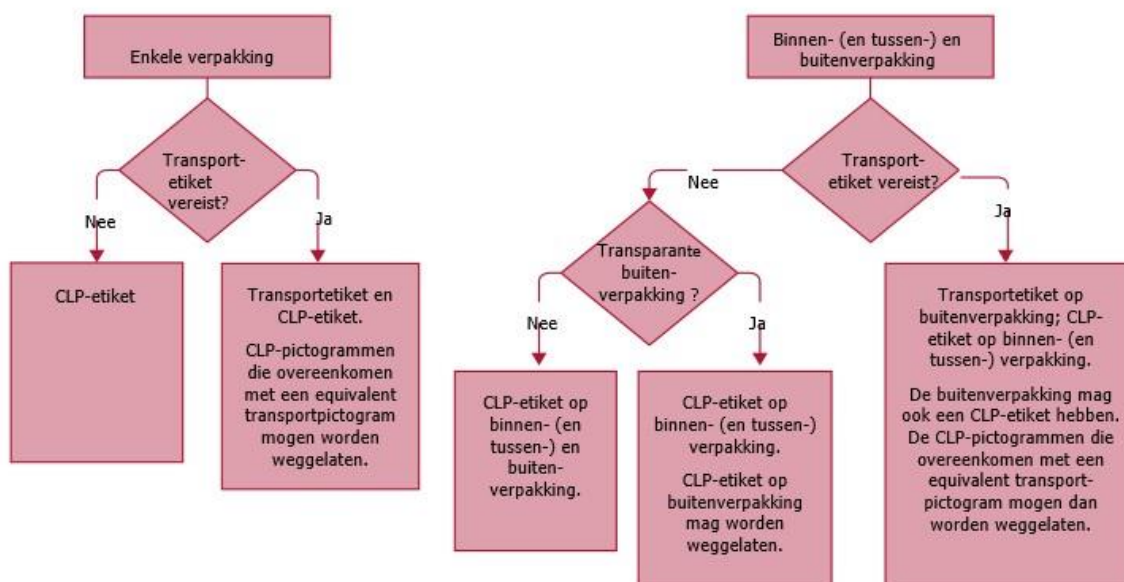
Enkele verpakking

Transport-etiket vereist?

Nee

Ja

CLP-etiket

Transportetiket en CLP-etiket.

CLP-pictogrammen die overeenkomen met een equivalent transportpictogram mogen worden weggelaten.

Binnen- (en tussen-) en buitenverpakking

Transport-etiket vereist?

Nee

Ja

Transparante buiten-verpakking ?

Nee

Ja

CLP-etiket op binnen- (en tussen-) en buiten-verpakking.

CLP-etiket op binnen- (en tussen-) verpakking.

CLP-etiket op buitenverpakking mag worden weggelaten.

Transportetiket op buitenverpakking; CLP-etiket op binnen- (en tussen-) verpakking.

De buitenverpakking mag ook een CLP-etiket hebben. De CLP-pictogrammen die overeenkomen met een equivalent transport-pictogram mogen dan worden weggelaten.